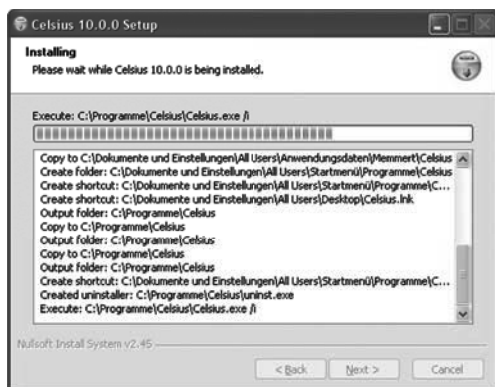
Celsius 10.0.0 Setup

Installing
Please wait while Celsius 10.0.0 is being installed.

Execute: C:\Programme\Celsius\Celsius.exe /i

Copy to C:\Dokumente und Einstellungen\All Users\Anwendungsdaten\Memmert\Celsius
Create folder: C:\Dokumente und Einstellungen\All Users\Startmenü\Programme\Celsius
Create shortcut: C:\Dokumente und Einstellungen\All Users\Startmenü\Programme\C...
Create shortcut: C:\Dokumente und Einstellungen\All Users\Desktop\Celsius.lnk
Output folder: C:\Programme\Celsius
Copy to C:\Programme\Celsius
Output folder: C:\Programme\Celsius
Copy to C:\Programme\Celsius
Output folder: C:\Programme\Celsius
Create shortcut: C:\Dokumente und Einstellungen\All Users\Startmenü\Programme\C...
Created uninstaller: C:\Programme\Celsius\uninst.exe
Execute: C:\Programme\Celsius\Celsius.exe /i

Nullsoft Install System v2.45

< Back   Next >   Cancel